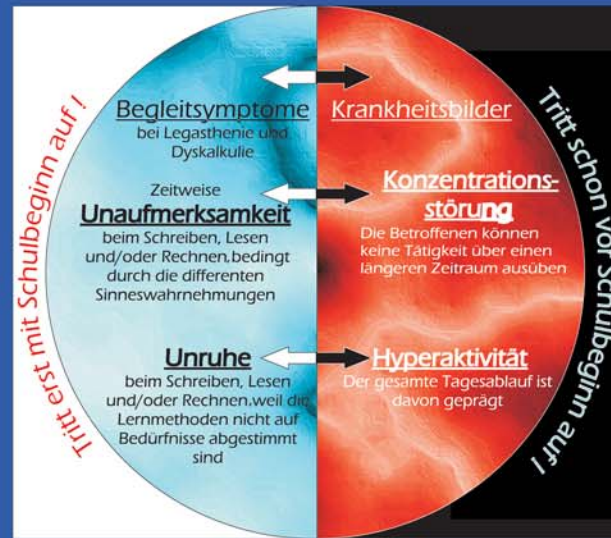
Tritt erst mit Schulbeginn auf !

Begleitsymptome
bei Legasthenie und Dyskalkulie

Zeitweise
Unaufmerksamkeit
beim Schreiben, Lesen und/oder Rechnen,bedingt durch die differenten Sinneswahrnehmungen

Unruhe
beim Schreiben, Lesen und/oder Rechnen,weil die Lernmethoden nicht auf Bedürfnisse abgestimmt sind

Krankheitsbilder

Konzentrationsstörung
Die Betroffenen können keine Tätigkeit über einen längeren Zeitraum ausüben

Hyperaktivität
Der gesamte Tagesablauf ist davon geprägt

Tritt schon vor Schulbeginn auf !